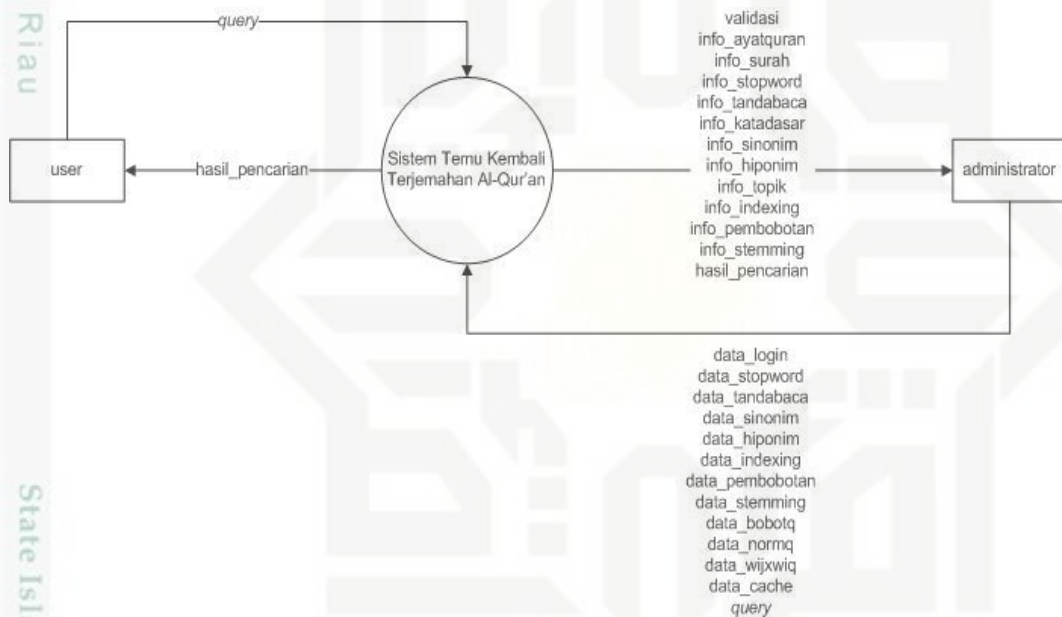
Riau

query

validasi
info_ayatquran
info_surah
info_stopword
info_tandabaca
info_katadasar
info_sinonim
info_hiponim
info_topik
info_indexing
info_pembobotan
info_stemming
hasil_pencarian

user

hasil_pencarian

Sistem Temu Kembali Terjemahan Al-Qur'an

administrator

data_login
data_stopword
data_tandabaca
data_sinonim
data_hiponim
data_indexing
data_pembobotan
data_stemming
data_bobotq
data_normq
data_wijxwiq
data_cache
query

State Isl